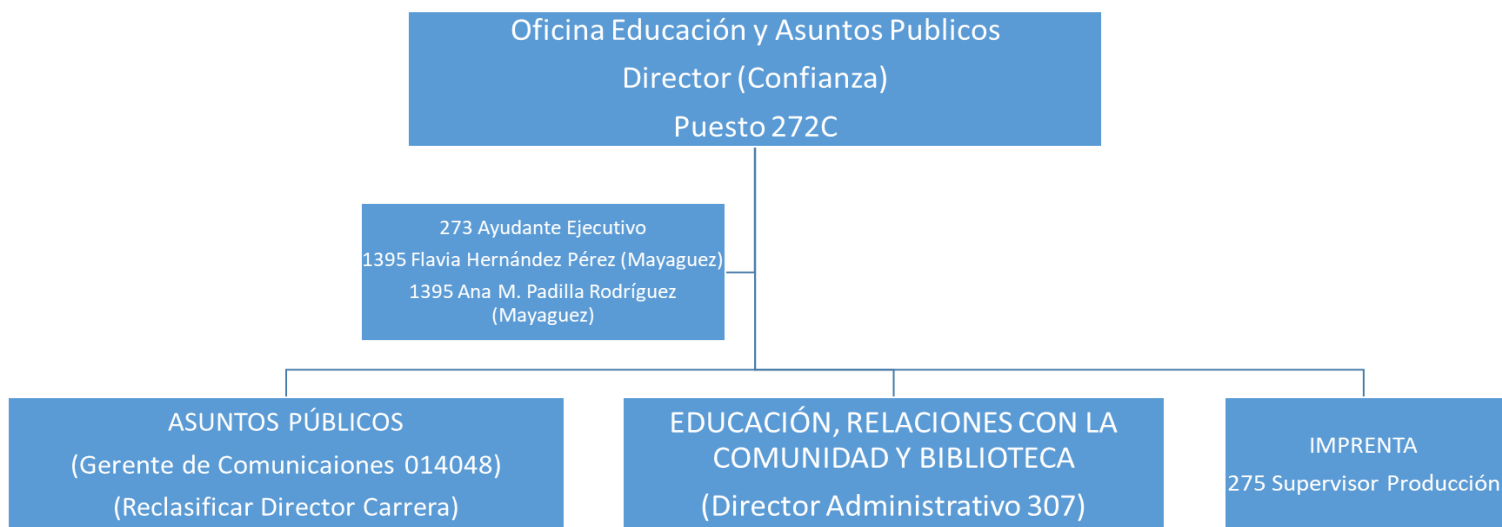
Oficina Educación y Asuntos Publicos
Director (Confianza)
Puesto 272C

273 Ayudante Ejecutivo
1395 Flavia Hernández Pérez (Mayaguez)
1395 Ana M. Padilla Rodríguez (Mayaguez)

ASUNTOS PÚBLICOS
(Gerente de Comunicaiones 014048)
(Reclasificar Director Carrera)

EDUCACIÓN, RELACIONES CON LA COMUNIDAD Y BIBLIOTECA
(Director Administrativo 307)

IMPRENTA
275 Supervisor Producción